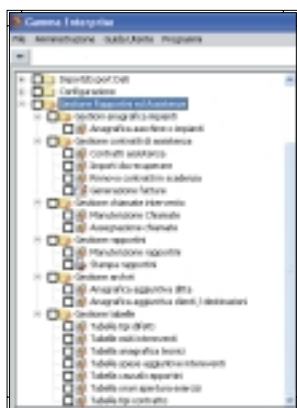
Gamma Enterprise
File Amministrazione Guida Rapida Programma
Deposito port Dati
Configurazione
Gestione Rapporti ed Assistenza
Gestione anagrafica impianti
Anagrafica assistenze impianti
Gestione contratti di assistenza
Contratti assistenza
Importi da incassare
Rinnovo contratti in scadenza
Generazione fatture
Gestione chiamate intervento
Manutenzione Chiamate
Assegnazione chiamate
Gestione rapporti
Manutenzione rapporto
Stampa rapporti
Gestione archivi
Anagrafica aggiuntiva ditta
Anagrafica aggiuntiva clienti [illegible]
Gestione tabelle
Tabella tipi difetti
Tabella esiti interventi
Tabella anagrafica tecnici
Tabella spese aggiuntive interventi
Tabella modelli apparati
Tabella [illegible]
Tabella tipi contratto